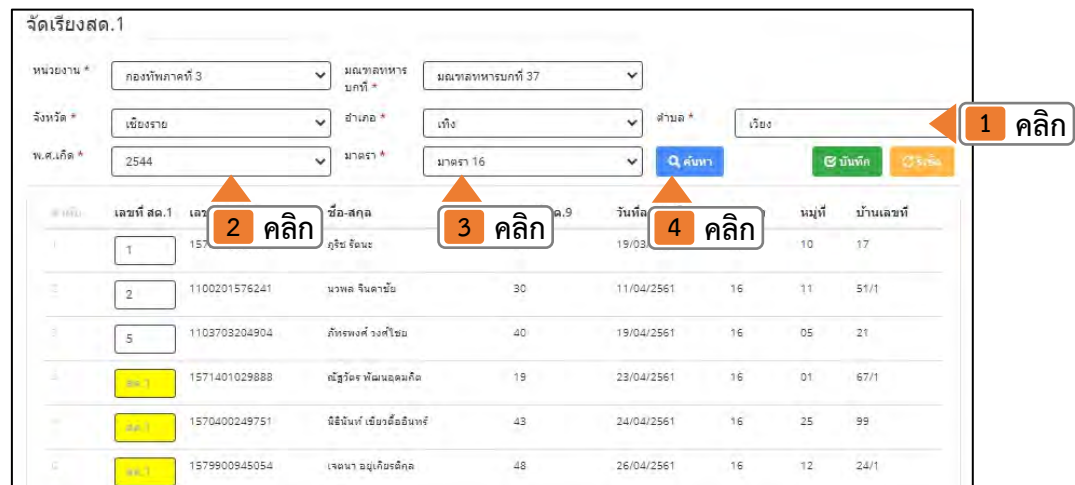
จัดเรียงสด.1

หน่วยงาน * กองทัพภาคที่ 3
มณฑลทหารบกที่ * มณฑลทหารบกที่ 37

จังหวัด * เชียงราย
อำเภอ * เทิง
ตำบล * เวียง

1 คลิก

พ.ศ.เกิด * 2544
มาตรา * มาตรา 16
ค้นหา
บันทึก
รีเซ็ต

2 คลิก
3 คลิก
4 คลิก

| ลำดับ | เลขที่ สด.1 | เล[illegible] | ชื่อ-สกุล | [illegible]ด.9 | วันที่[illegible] | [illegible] | หมู่ที่ | บ้านเลขที่ |
|---|---|---|---|---|---|---|---|---|
| 1 | 1 | 157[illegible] | ภูริช รัตนะ | | 19/03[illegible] | | 10 | 17 |
| 2 | 2 | 1100201576241 | นรพล จินดาชัย | 30 | 11/04/2561 | 16 | 11 | 51/1 |
| 3 | 5 | 1103703204904 | ภัทรพงศ์ วงศ์ไชย | 40 | 19/04/2561 | 16 | 05 | 21 |
| 4 | สด.1 | 1571401029888 | ณัฐวัตร พัฒนอุดมกิต | 19 | 23/04/2561 | 16 | 01 | 67/1 |
| 5 | สด.1 | 1570400249751 | นิธินันท์ เขียวดื้ออินทร์ | 43 | 24/04/2561 | 16 | 25 | 99 |
| 6 | สด.1 | 1579900945054 | เจตนา อยู่เกียรติกุล | 48 | 26/04/2561 | 16 | 12 | 24/1 |